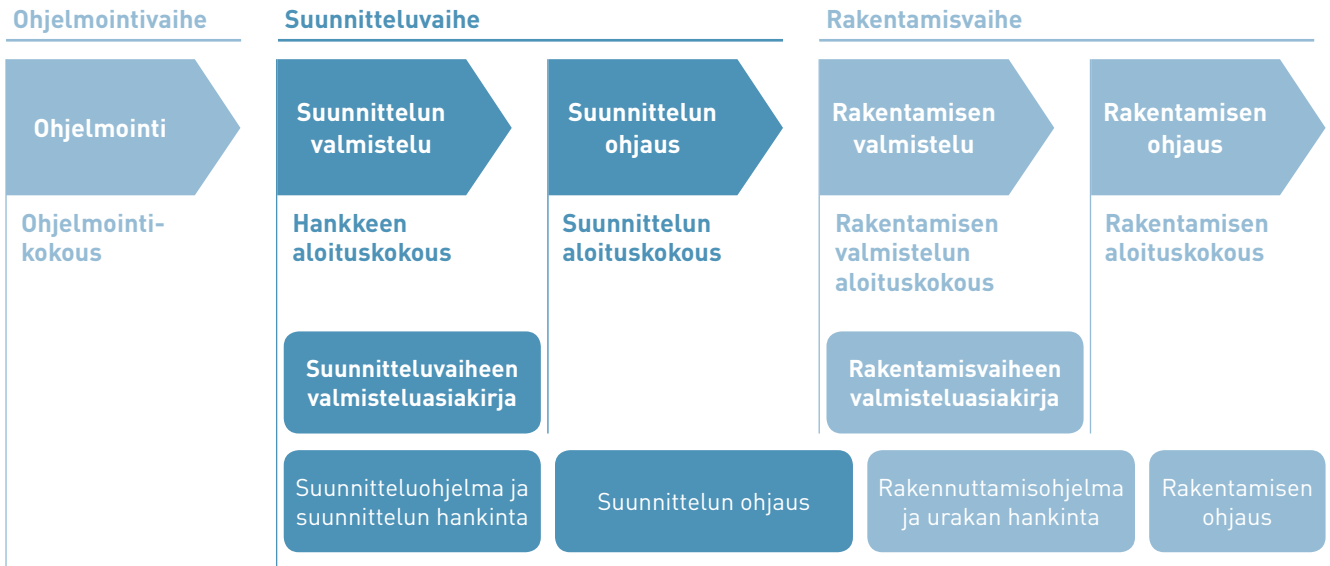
Ohjelmointivaihe

Suunnitteluvaihe

Rakentamisvaihe

Ohjelmointi

Suunnittelun valmistelu

Suunnittelun ohjaus

Rakentamisen valmistelu

Rakentamisen ohjaus

Ohjelmointikokous

Hankkeen aloituskokous

Suunnittelun aloituskokous

Rakentamisen valmistelun aloituskokous

Rakentamisen aloituskokous

Suunnitteluvaiheen valmisteluasiakirja

Rakentamisvaiheen valmisteluasiakirja

Suunnitteluohjelma ja suunnittelun hankinta

Suunnittelun ohjaus

Rakennuttamisohjelma ja urakan hankinta

Rakentamisen ohjaus